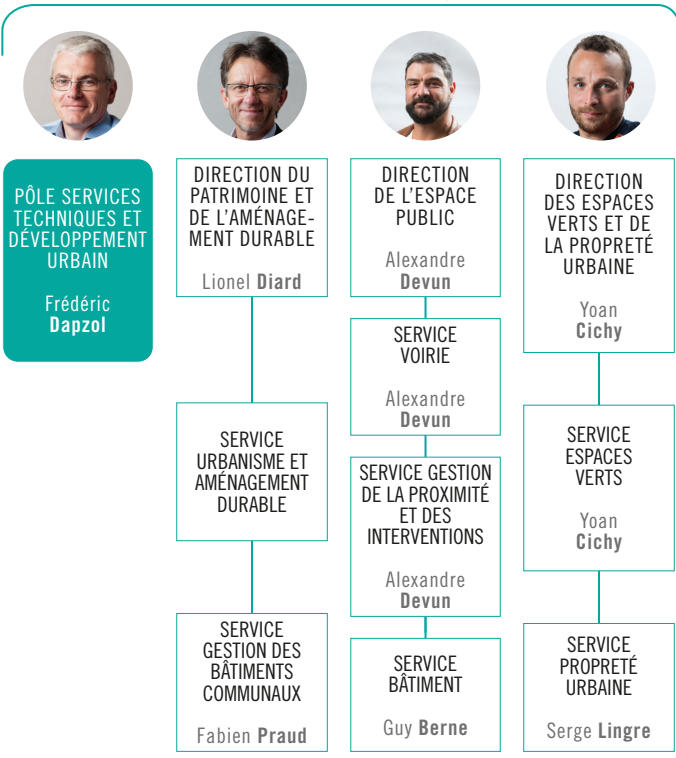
PÔLE SERVICES TECHNIQUES ET DÉVELOPPEMENT URBAIN

Frédéric **Dapzol**

DIRECTION DU PATRIMOINE ET DE L'AMÉNAGEMENT DURABLE

Lionel **Diard**

SERVICE URBANISME ET AMÉNAGEMENT DURABLE

SERVICE GESTION DES BÂTIMENTS COMMUNAUX

Fabien **Praud**

DIRECTION DE L'ESPACE PUBLIC

Alexandre **Devun**

SERVICE VOIRIE

Alexandre **Devun**

SERVICE GESTION DE LA PROXIMITÉ ET DES INTERVENTIONS

Alexandre **Devun**

SERVICE BÂTIMENT

Guy **Berne**

DIRECTION DES ESPACES VERTS ET DE LA PROPRETÉ URBAINE

Yoan **Cichy**

SERVICE ESPACES VERTS

Yoan **Cichy**

SERVICE PROPRETÉ URBAINE

Serge **Lingre**